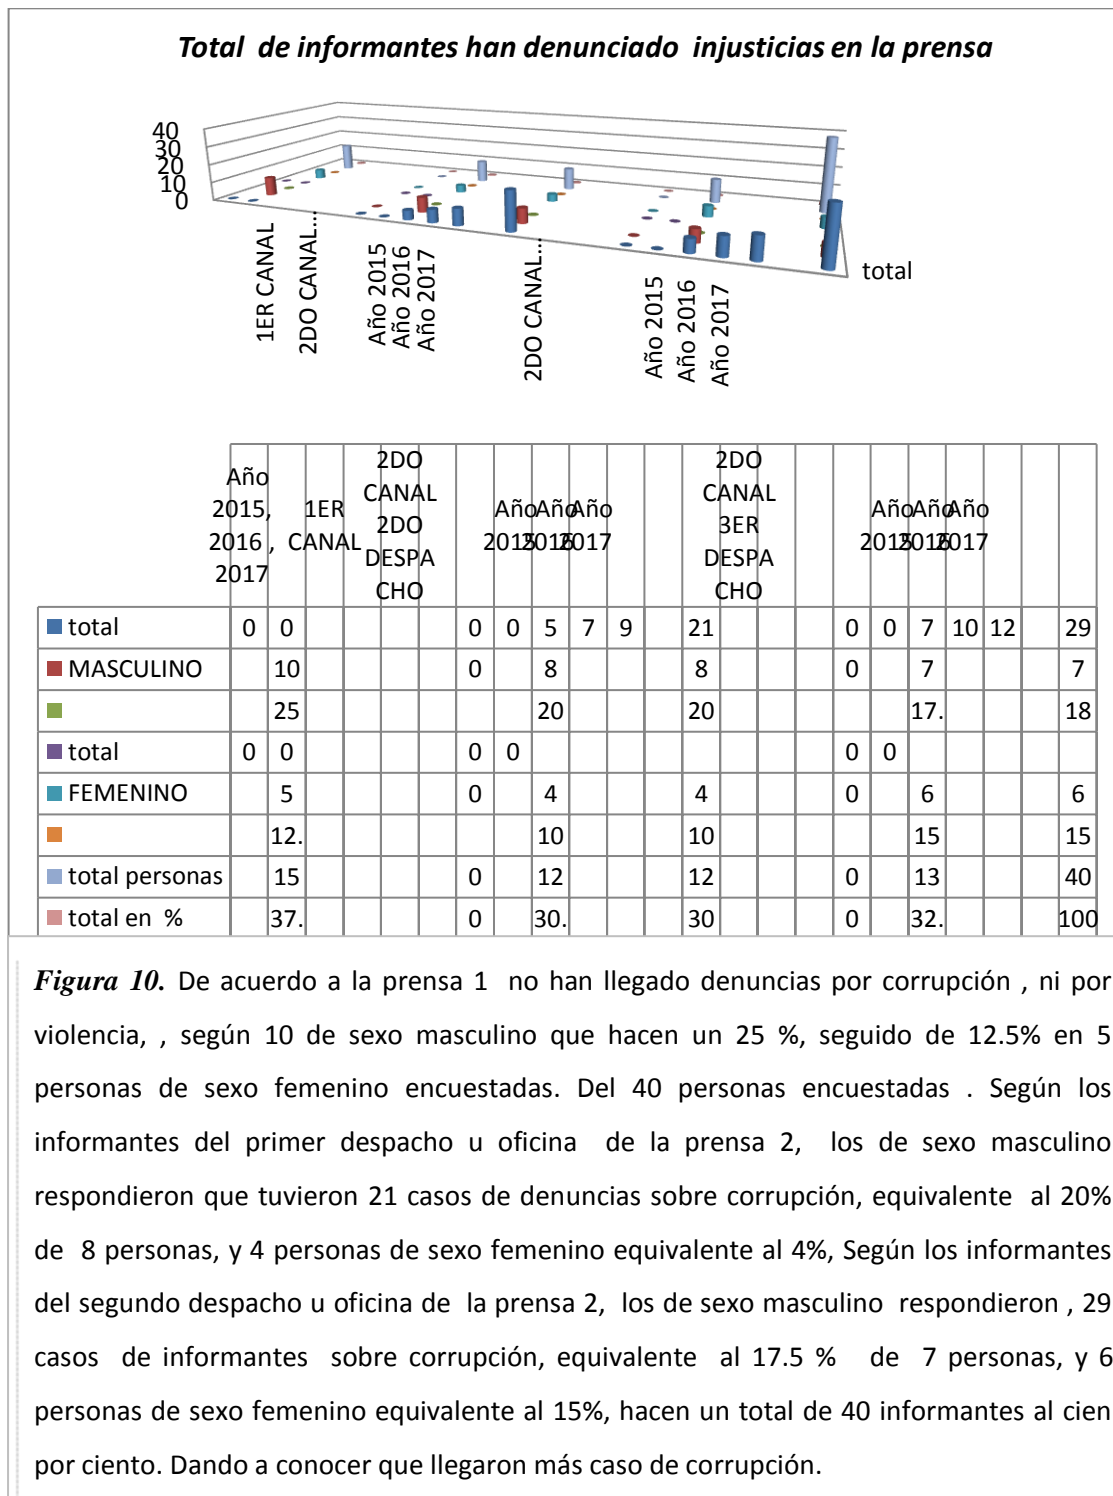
Total de informantes han denunciado injusticias en la prensa

40
30
20
10
0

1ER CANAL
2DO CANAL...
Año 2015
Año 2016
Año 2017
2DO CANAL...
Año 2015
Año 2016
Año 2017
total

| | Año 2015, 2016, 2017 | 1ER CANAL | 2DO CANAL 2DO DESPACHO | | | Año 2015 | Año 2016 | Año 2017 | | | 2DO CANAL 3ER DESPACHO | | | | Año 2015 | Año 2016 | Año 2017 | | | |
|---|---|---|---|---|---|---|---|---|---|---|---|---|---|---|---|---|---|---|---|---|
| total | 0 | 0 | | | | 0 | 0 | 5 | 7 | 9 | 21 | | | | 0 | 0 | 7 | 10 | 12 | 29 |
| MASCULINO | | 10 | | | | 0 | | 8 | | | 8 | | | | 0 | | 7 | | | 7 |
| | | 25 | | | | | | 20 | | | 20 | | | | | | 17. | | | 18 |
| total | 0 | 0 | | | | 0 | 0 | | | | | | | | 0 | 0 | | | | |
| FEMENINO | | 5 | | | | 0 | | 4 | | | 4 | | | | 0 | | 6 | | | 6 |
| | | 12. | | | | | | 10 | | | 10 | | | | | | 15 | | | 15 |
| total personas | | 15 | | | | 0 | | 12 | | | 12 | | | | 0 | | 13 | | | 40 |
| total en % | | 37. | | | | 0 | | 30. | | | 30 | | | | 0 | | 32. | | | 100 |

Figura 10. De acuerdo a la prensa 1 no han llegado denuncias por corrupción , ni por violencia, , según 10 de sexo masculino que hacen un 25 %, seguido de 12.5% en 5 personas de sexo femenino encuestadas. Del 40 personas encuestadas . Según los informantes del primer despacho u oficina de la prensa 2, los de sexo masculino respondieron que tuvieron 21 casos de denuncias sobre corrupción, equivalente al 20% de 8 personas, y 4 personas de sexo femenino equivalente al 4%, Según los informantes del segundo despacho u oficina de la prensa 2, los de sexo masculino respondieron , 29 casos de informantes sobre corrupción, equivalente al 17.5 % de 7 personas, y 6 personas de sexo femenino equivalente al 15%, hacen un total de 40 informantes al cien por ciento. Dando a conocer que llegaron más caso de corrupción.